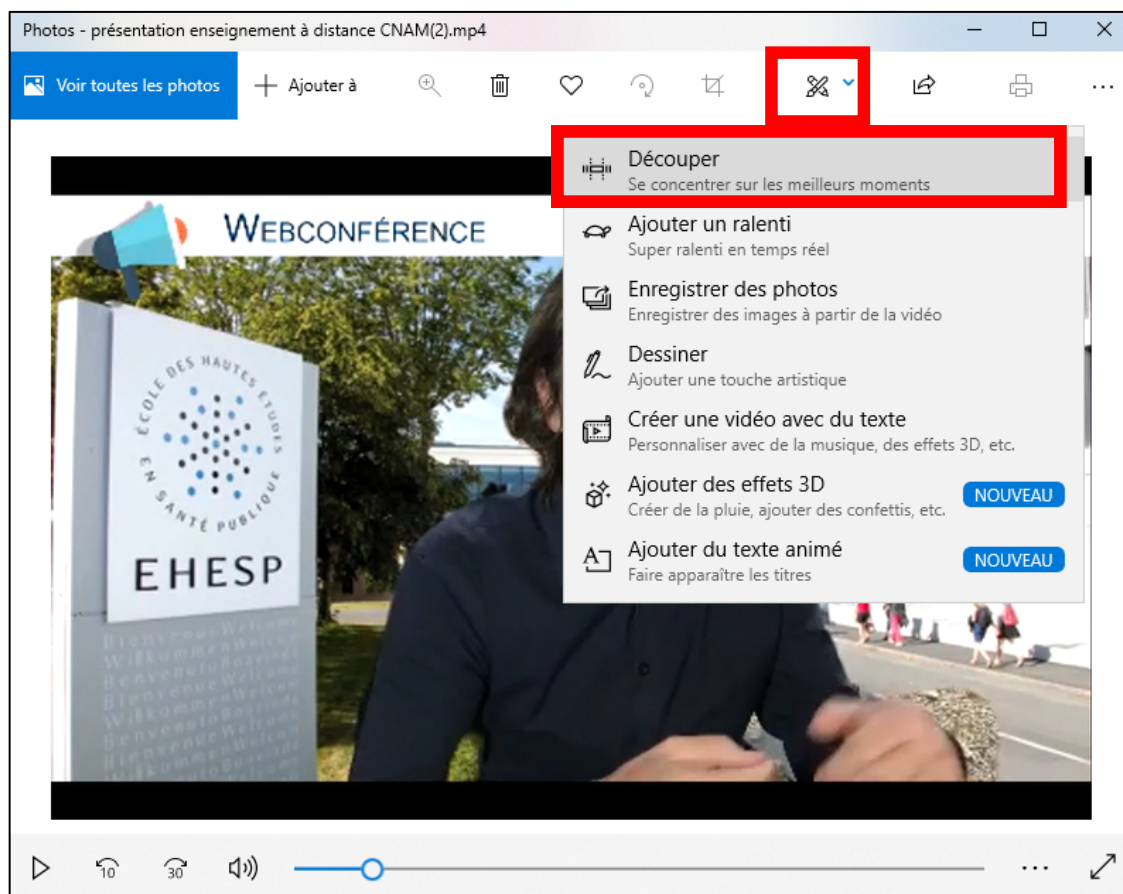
Photos - présentation enseignement à distance CNAM(2).mp4

Voir toutes les photos
Ajouter à
...

Découper
Se concentrer sur les meilleurs moments

Ajouter un ralenti
Super ralenti en temps réel

Enregistrer des photos
Enregistrer des images à partir de la vidéo

Dessiner
Ajouter une touche artistique

Créer une vidéo avec du texte
Personnaliser avec de la musique, des effets 3D, etc.

Ajouter des effets 3D
Créer de la pluie, ajouter des confettis, etc.
NOUVEAU

Ajouter du texte animé
Faire apparaître les titres
NOUVEAU

WEBCONFÉRENCE

ÉCOLE DES HAUTES ÉTUDES EN SANTÉ PUBLIQUE
EHESP
Bienvenue Welcome Willkommen Bienvenue Welcome Willkommen Bienvenue

10
30
...